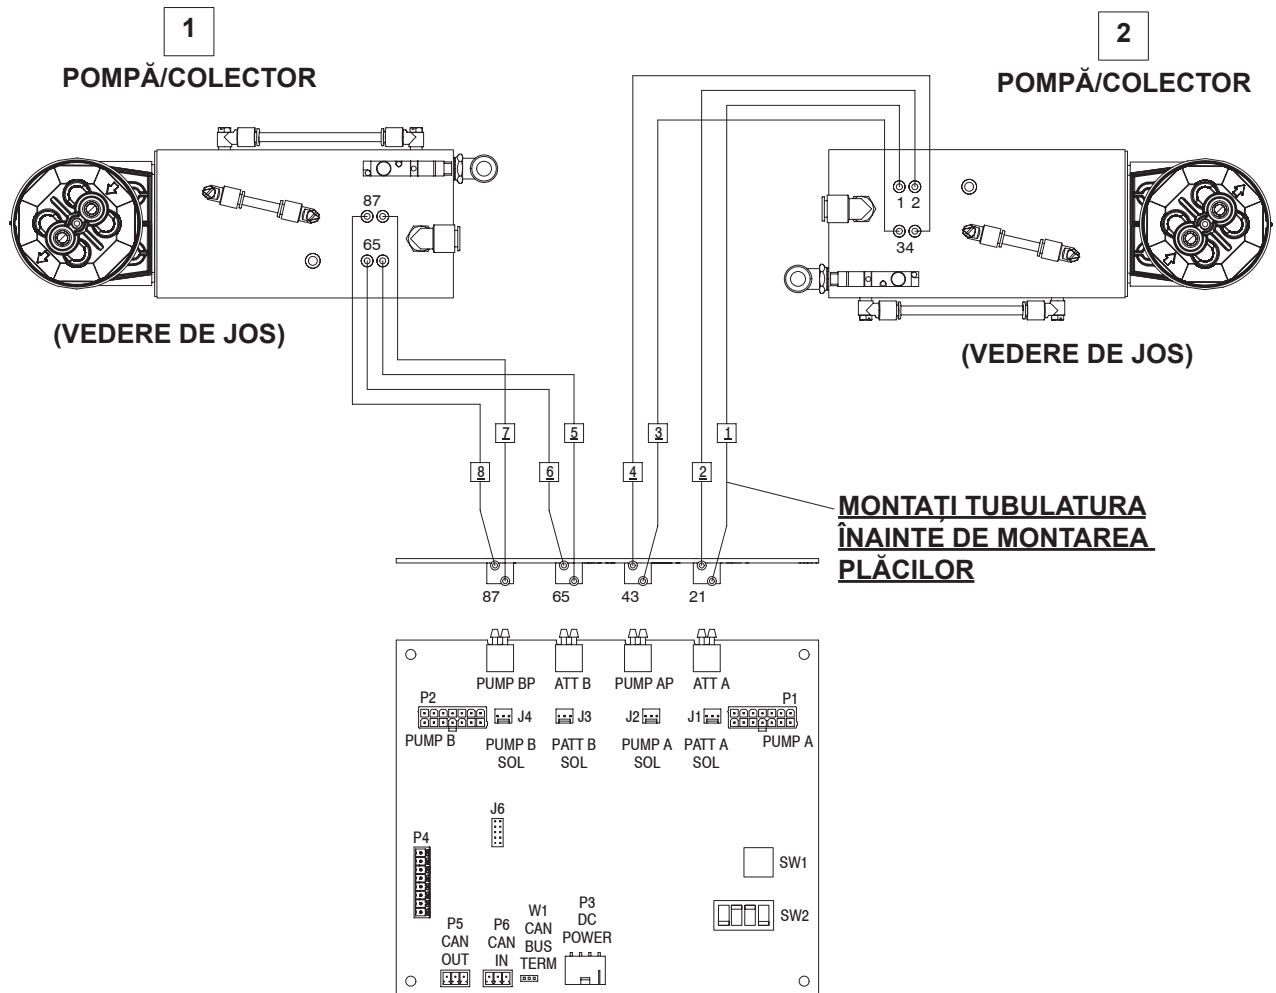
1
POMPĂ/COLECTOR

2
POMPĂ/COLECTOR

87
65

1 2
34

(VEDERE DE JOS)

(VEDERE DE JOS)

7
5
3
1
8
6
4
2

MONTAȚI TUBULATURA ÎNAINTE DE MONTAREA PLĂCILOR

87
65
43
21

PUMP BP
ATT B
PUMP AP
ATT A

P2
J4
J3
J2
J1
P1

PUMP B
PUMP B SOL
PATT B SOL
PUMP A SOL
PATT A SOL
PUMP A

J6

P4

SW1

SW2

P5 CAN OUT
P6 CAN IN
W1 CAN BUS TERM
P3 DC POWER